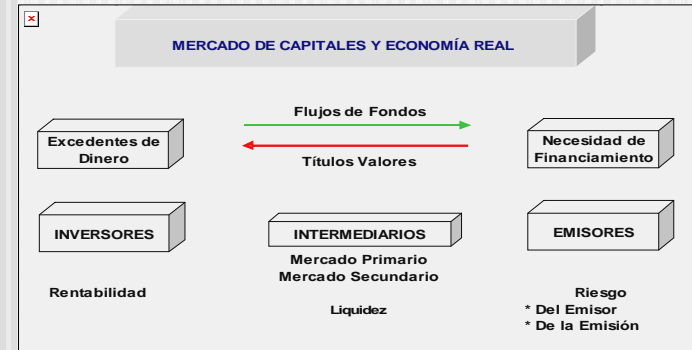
MERCADO DE CAPITALES Y ECONOMÍA REAL

Flujos de Fondos

Excedentes de Dinero

Necesidad de Financiamiento

Títulos Valores

INVERSORES

INTERMEDIARIOS

EMISORES

Mercado Primario
Mercado Secundario

Rentabilidad

Liquidez

Riesgo
* Del Emisor
* De la Emisión